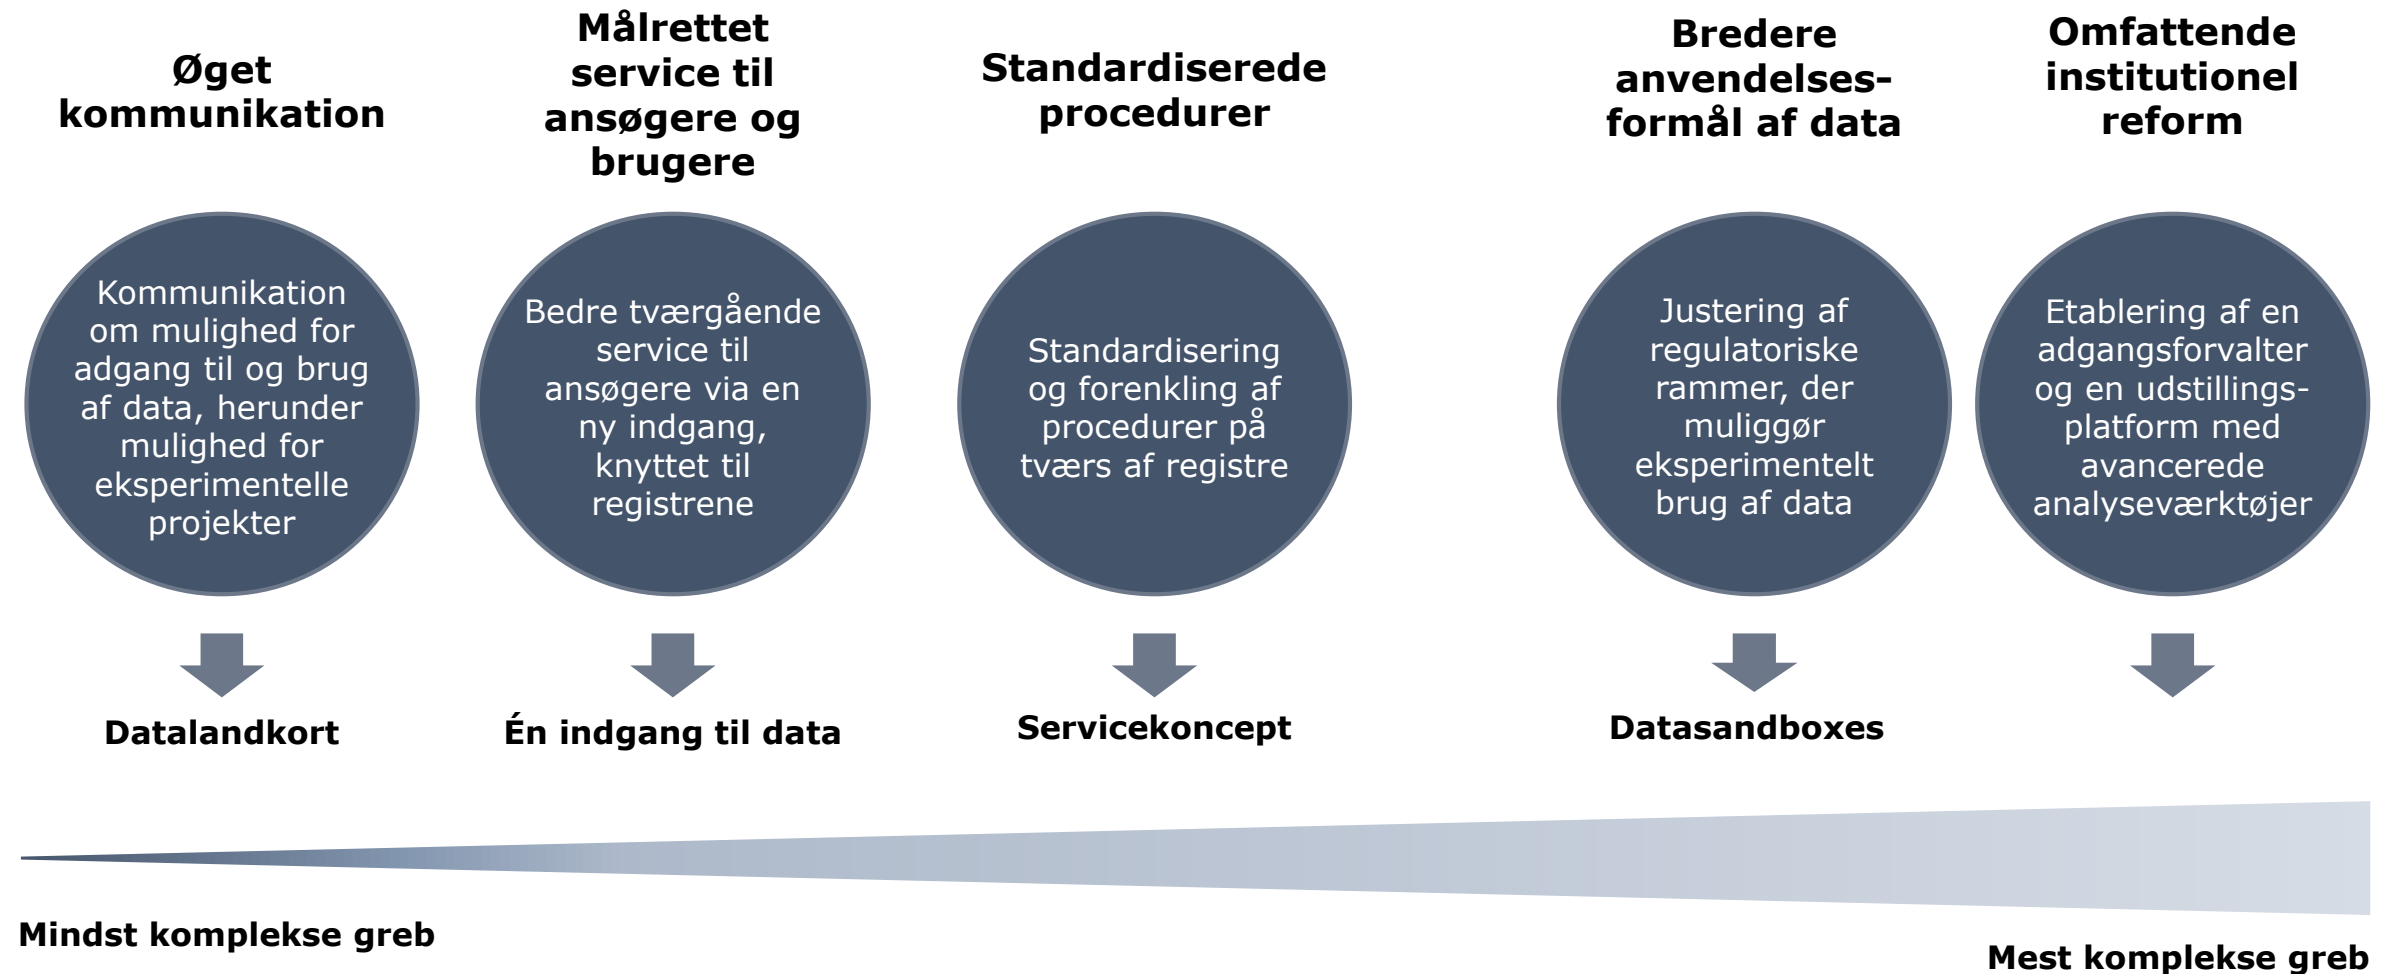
Øget kommunikation

Målrettet service til ansøgere og brugere

Standardiserede procedurer

Bredere anvendelsesformål af data

Omfattende institutionel reform

Kommunikation om mulighed for adgang til og brug af data, herunder mulighed for eksperimentelle projekter

Bedre tværgående service til ansøgere via en ny indgang, knyttet til registrene

Standardisering og forenkling af procedurer på tværs af registre

Justering af regulatoriske rammer, der muliggør eksperimentelt brug af data

Etablering af en adgangsforvalter og en udstillingsplatform med avancerede analyseværktøjer

Datalandkort

Én indgang til data

Servicekoncept

Datasandboxes

Mindst komplekse greb

Mest komplekse greb